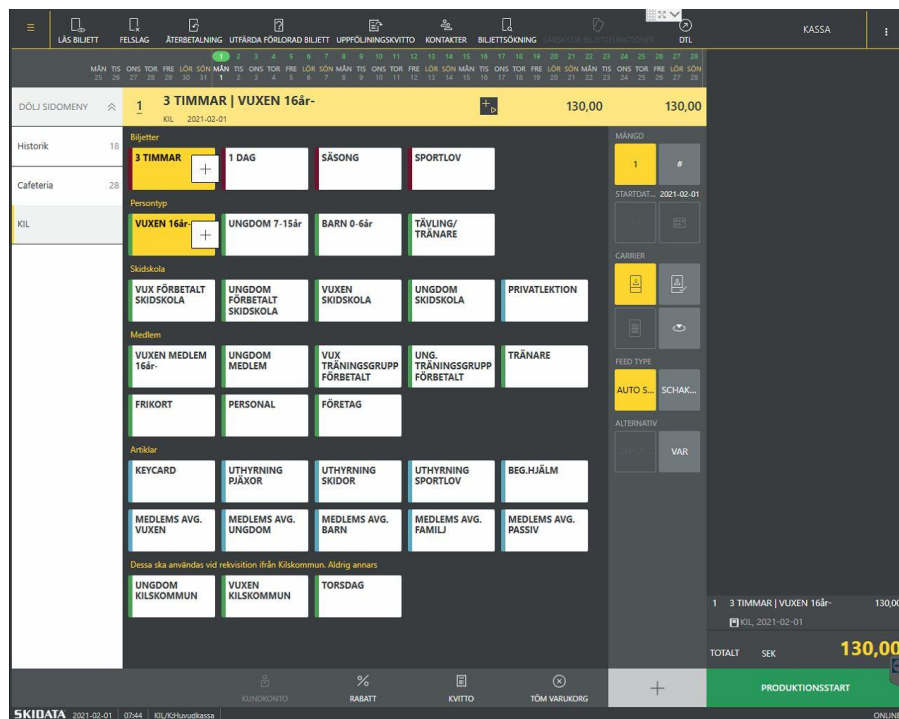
LÄS BILJETT FELSLAG ÅTERBETALNING UTFÄRDA FÖRLORAD BILJETT UPPFÖLJNINGSKVITTO KONTAKTER BILJETTSÖKNING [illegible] DTL KASSA

MÅN TIS ONS TOR FRE LÖR SÖN MÅN TIS ONS TOR FRE LÖR SÖN MÅN TIS ONS TOR FRE LÖR SÖN MÅN TIS ONS TOR FRE LÖR SÖN
25 26 27 28 29 30 31 1 2 3 4 5 6 7 8 9 10 11 12 13 14 15 16 17 18 19 20 21 22 23 24 25 26 27 28

DÖLJ SIDOMENY

1 3 TIMMAR | VUXEN 16år-
KIL 2021-02-01
130,00 130,00

Historik 18
Cafeteria 28
KIL

Biljetter
3 TIMMAR
1 DAG
SÄSONG
SPORTLOV

Persontyp
VUXEN 16år-
UNGDOM 7-15år
BARN 0-6år
TÄVLING/ TRÄNARE

Skidskola
VUX FÖRBETALT SKIDSKOLA
UNGDOM FÖRBETALT SKIDSKOLA
VUXEN SKIDSKOLA
UNGDOM SKIDSKOLA
PRIVATLEKTION

Medlem
VUXEN MEDLEM 16år-
UNGDOM MEDLEM
VUX TRÄNINGSGRUPP FÖRBETALT
UNG. TRÄNINGSGRUPP FÖRBETALT
TRÄNARE
FRIKORT
PERSONAL
FÖRETAG

Artiklar
KEYCARD
UTHYRNING PJÄXOR
UTHYRNING SKIDOR
UTHYRNING SPORTLOV
BEG.HJÄLM
MEDLEMS AVG. VUXEN
MEDLEMS AVG. UNGDOM
MEDLEMS AVG. BARN
MEDLEMS AVG. FAMILJ
MEDLEMS AVG. PASSIV

Dessa ska användas vid rekvisition ifrån Kilskommun. Aldrig annars
UNGDOM KILSKOMMUN
VUXEN KILSKOMMUN
TORSDAG

MÄNGD
1
#
STARTDAT... 2021-02-01
CARRIER
FEED TYPE
AUTO S... SCHAK...
ALTERNATIV
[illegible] VAR

1 3 TIMMAR | VUXEN 16år- 130,00
KIL, 2021-02-01
TOTALT SEK 130,00

KUNDKONTO RABATT KVITTO TÖM VARUKORG PRODUKTIONSSTART

SKIDATA 2021-02-01 07:44 KIL/K:Huvudkassa ONLINE